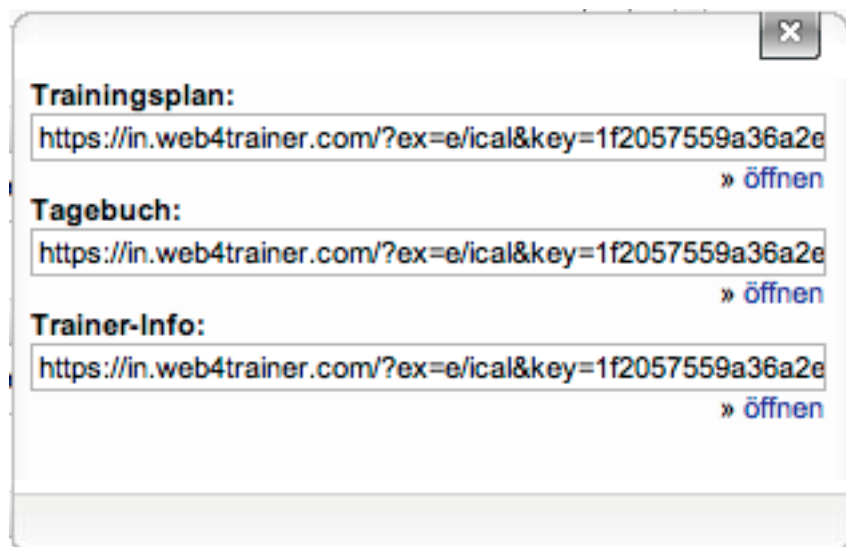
×

Trainingsplan:

https://in.web4trainer.com/?ex=e/ical&key=1f2057559a36a2e

» öffnen

Tagebuch:

https://in.web4trainer.com/?ex=e/ical&key=1f2057559a36a2e

» öffnen

Trainer-Info:

https://in.web4trainer.com/?ex=e/ical&key=1f2057559a36a2e

» öffnen